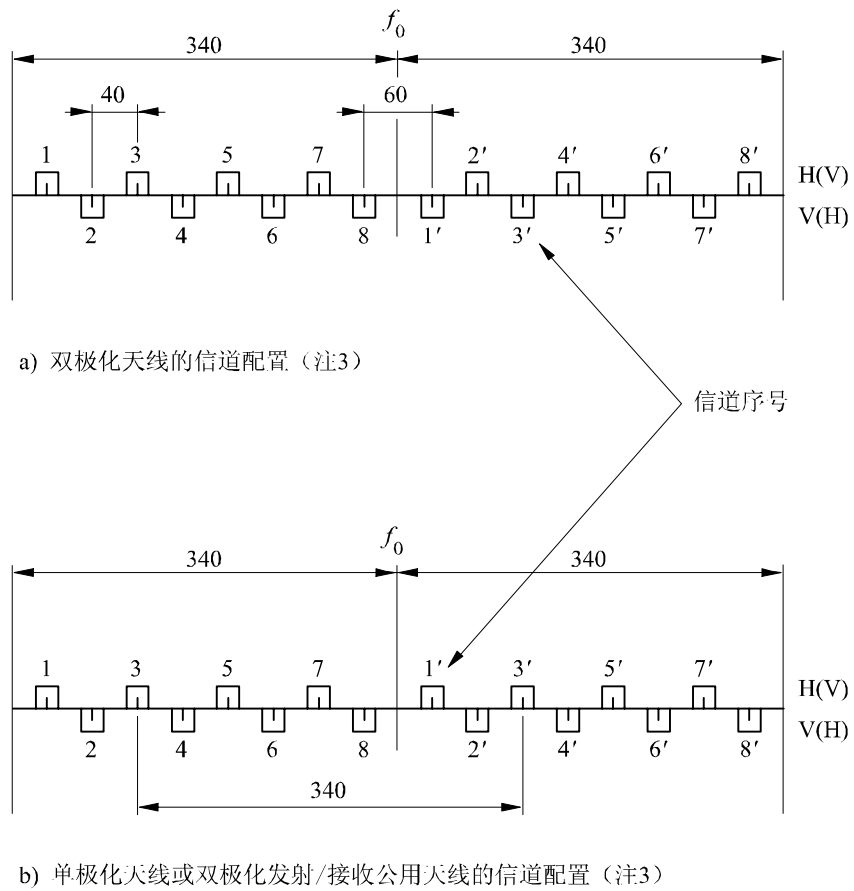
$f_0$

340

340

40

60

1 3 5 7 2′ 4′ 6′ 8′ H(V)

2 4 6 8 1′ 3′ 5′ 7′ V(H)

a) 双极化天线的信道配置（注3）

信道序号

$f_0$

340

340

1 3 5 7 1′ 3′ 5′ 7′ H(V)

2 4 6 8 2′ 4′ 6′ 8′ V(H)

340

b) 单极化天线或双极化发射/接收公用天线的信道配置（注3）